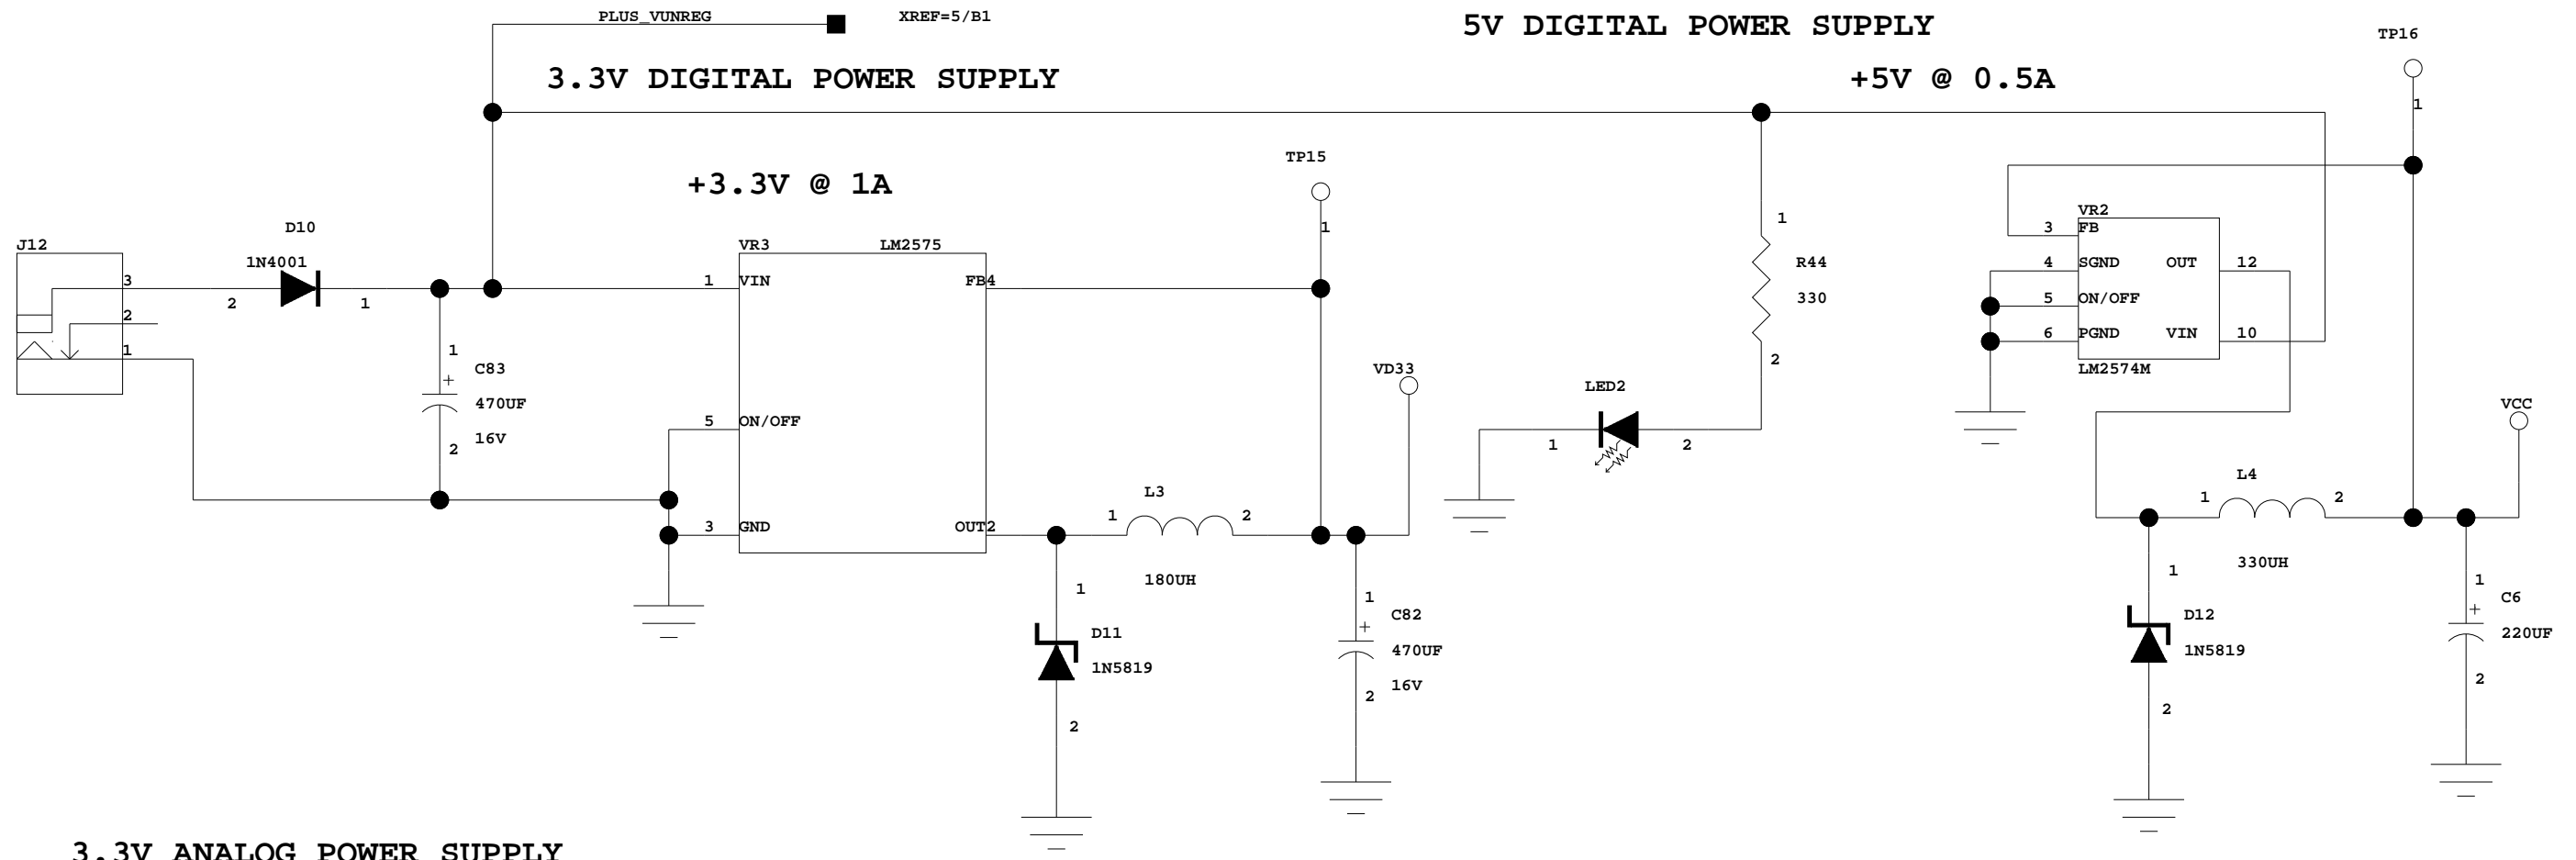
PLUS_VUNREG
XREF=5/B1
5V DIGITAL POWER SUPPLY
TP16
3.3V DIGITAL POWER SUPPLY
+5V @ 0.5A
1
TP15
+3.3V @ 1A
1
D10
VR2
J12
1
3 FB
VR3 LM2575
R44
1N4001
4 SGND OUT 12
3
1 VIN FB4
2 1
330
5 ON/OFF
2
6 PGND VIN 10
1
2
1
LM2574M
C83
VD33
LED2
470UF
5 ON/OFF
VCC
16V
2
1
2
L4
L3
1
2
1
2
3 GND OUT2
330UH
1
180UH
1
1
C6
1
D12
C82
220UF
D11
1N5819
470UF
1N5819
2
16V
2
2
2
3.3V ANALOG POWER SUPPLY